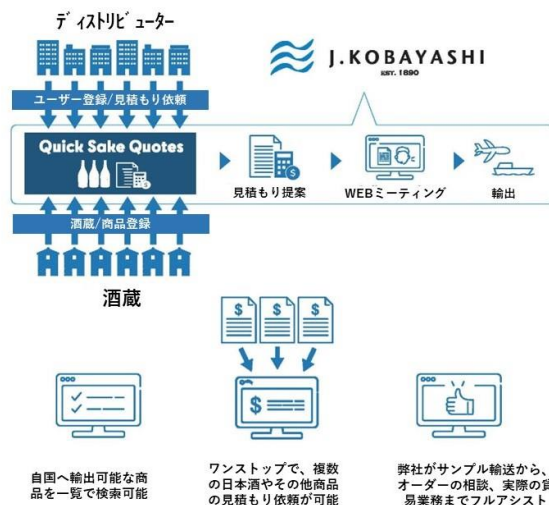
ディストリビューター

J.KOBAYASHI
EST. 1890

ユーザー登録/見積もり依頼

Quick Sake Quotes

見積もり提案

WEBミーティング

輸出

酒蔵/商品登録

酒蔵

自国へ輸出可能な商品を一覧で検索可能

ワンストップで、複数の日本酒やその他商品の見積もり依頼が可能

弊社がサンプル輸送から、オーダーの相談、実際の貿易業務までフルアシスト